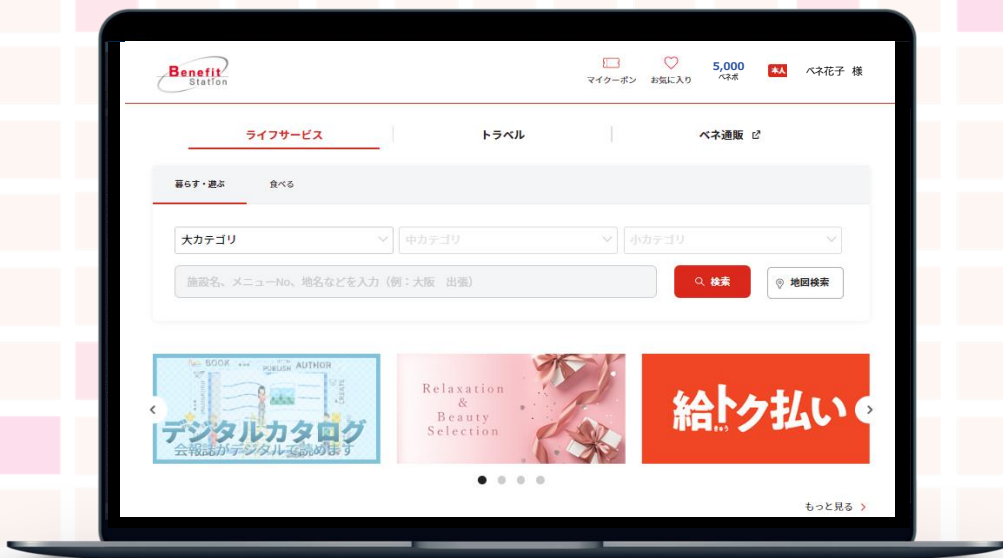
Benefit Station

マイクーポン　お気に入り　5,000 ベネポ　本人　ベネ花子 様

ライフサービス　トラベル　ベネ通販

暮らす・遊ぶ　食べる

大カテゴリ　中カテゴリ　小カテゴリ

施設名、メニューNo、地名などを入力（例：大阪　出張）

検索　地図検索

BOOK AUTHOR PUBLISH
デジタルカタログ
会報誌がデジタルで読めます

Relaxation & Beauty Selection

給トク払い

もっと見る